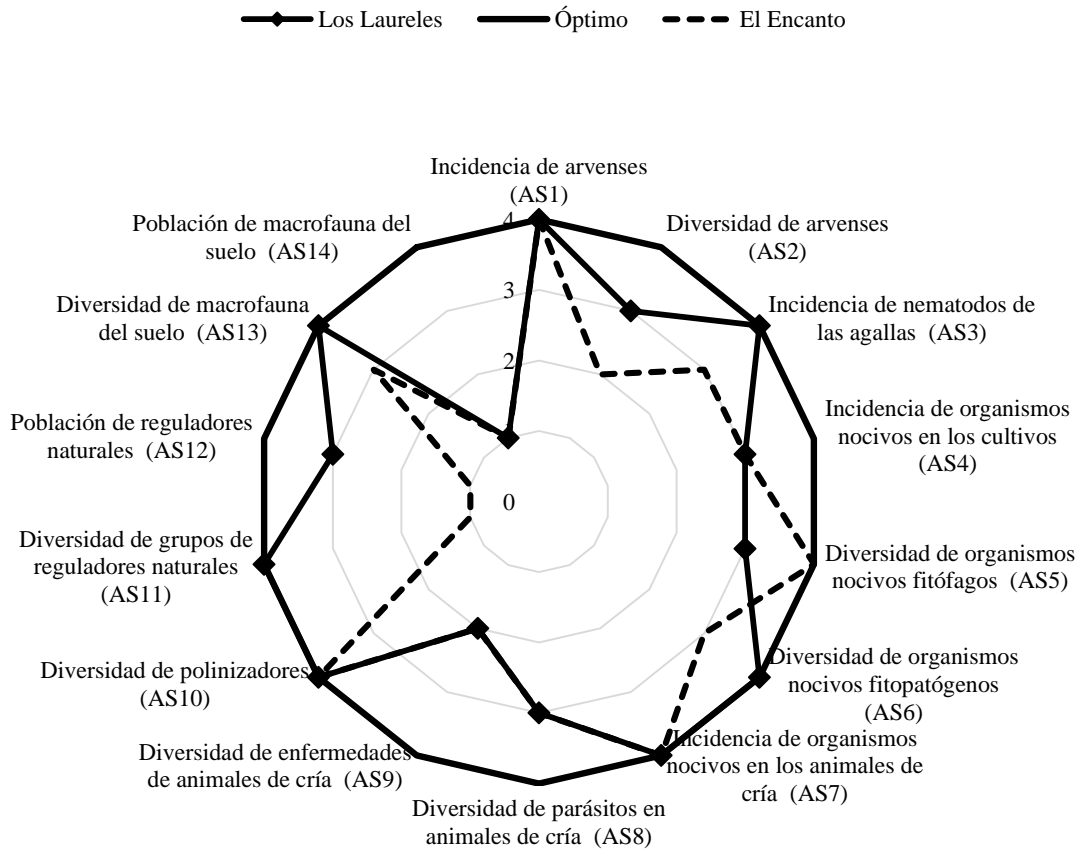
Los Laureles Óptimo El Encanto

Incidencia de arvenses (AS1)

Diversidad de arvenses (AS2)

Incidencia de nematodos de las agallas (AS3)

Incidencia de organismos nocivos en los cultivos (AS4)

Diversidad de organismos nocivos fitófagos (AS5)

Diversidad de organismos nocivos fitopatógenos (AS6)

Incidencia de organismos nocivos en los animales de cría (AS7)

Diversidad de parásitos en animales de cría (AS8)

Diversidad de enfermedades de animales de cría (AS9)

Diversidad de polinizadores (AS10)

Diversidad de grupos de reguladores naturales (AS11)

Población de reguladores naturales (AS12)

Diversidad de macrofauna del suelo (AS13)

Población de macrofauna del suelo (AS14)

4
3
2
0